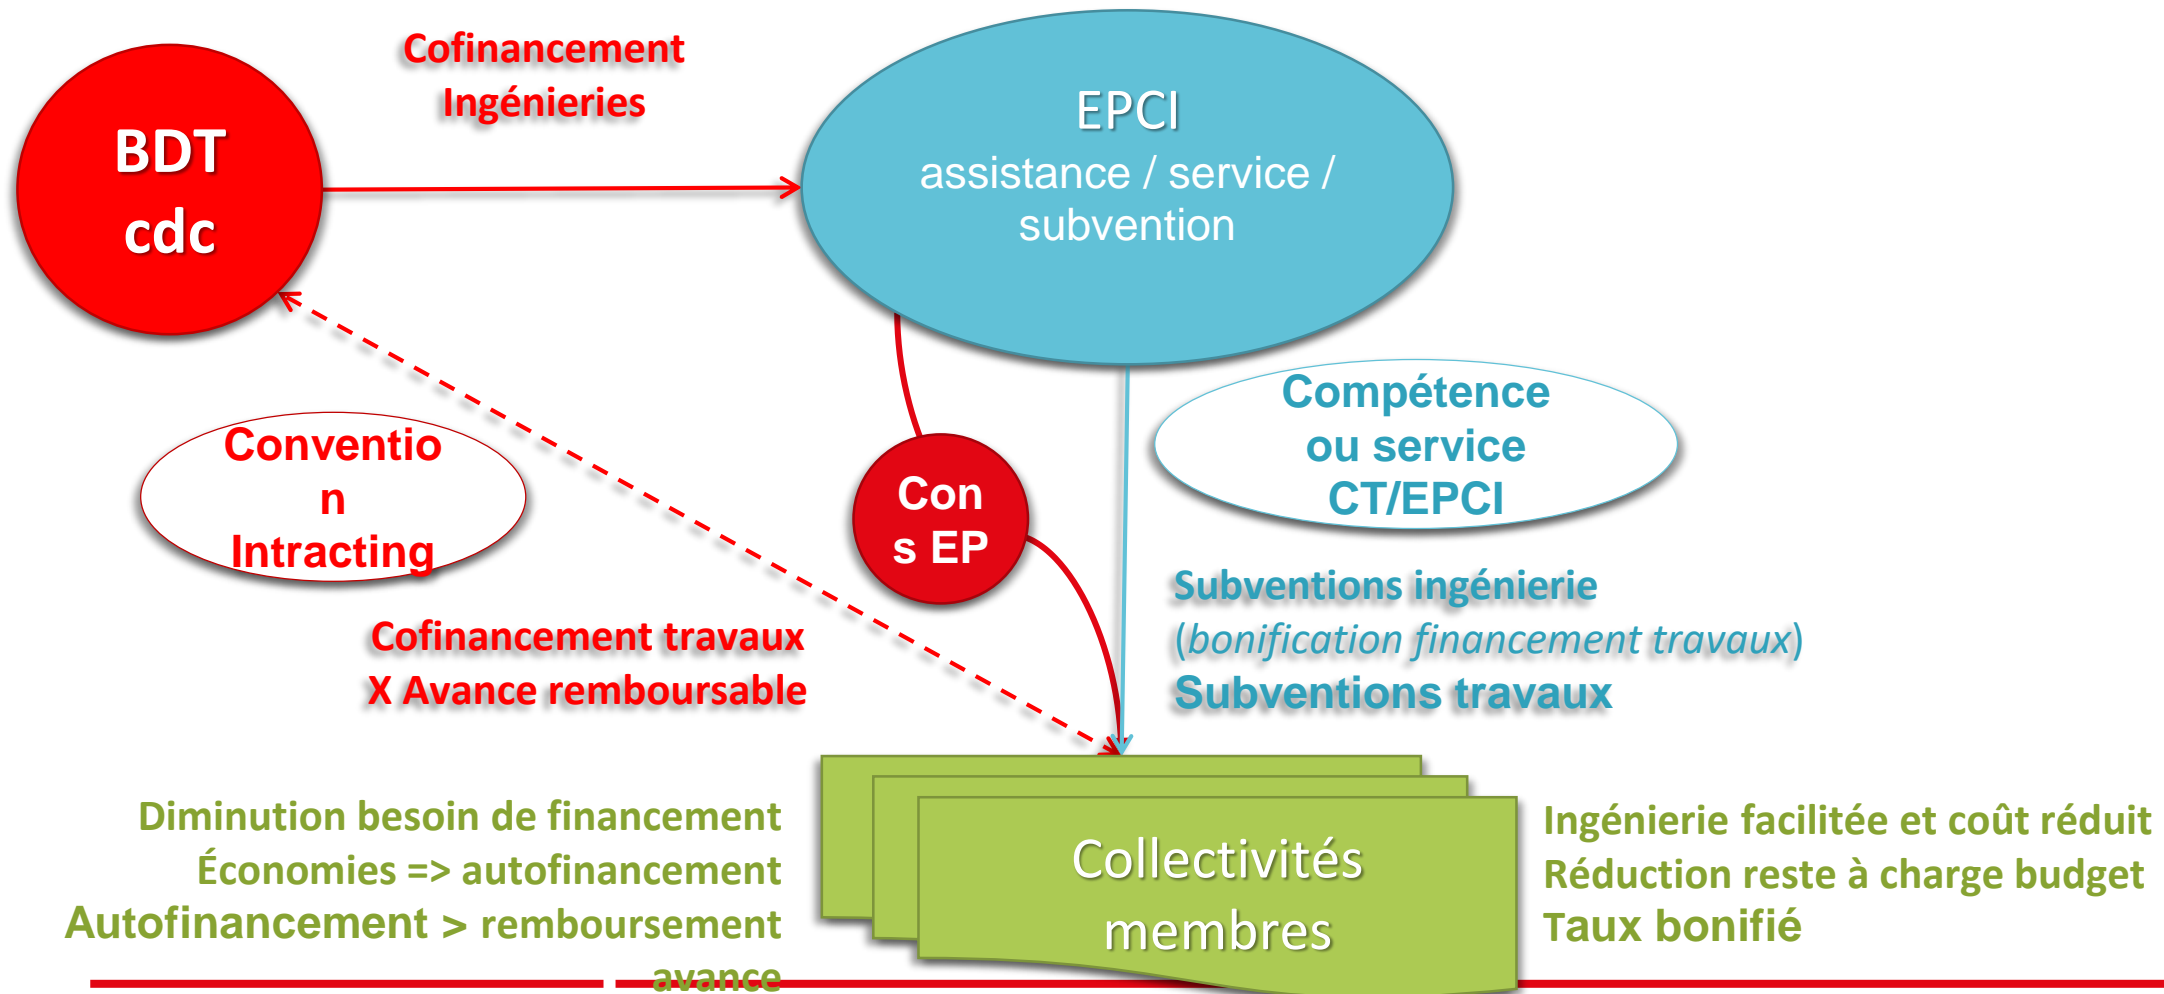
BDT
cdc

Cofinancement
Ingénieries

EPCI
assistance / service / subvention

Convention
Intracting

Con
s EP

Compétence ou service CT/EPCI

Subventions ingénierie
(bonification financement travaux)
Subventions travaux

Cofinancement travaux
X Avance remboursable

Diminution besoin de financement
Économies => autofinancement
Autofinancement > remboursement avance

Collectivités membres

Ingénierie facilitée et coût réduit
Réduction reste à charge budget
Taux bonifié